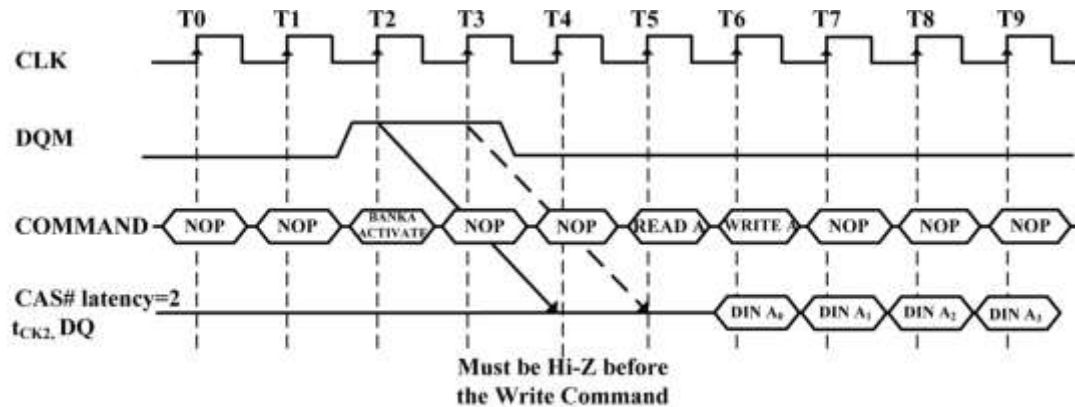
T0 T1 T2 T3 T4 T5 T6 T7 T8 T9

CLK

DQM

COMMAND NOP NOP BANKA ACTIVATE NOP NOP READ A WRITE A NOP NOP NOP

CAS# latency=2
$t_{CK2}$, DQ

DIN $A_0$ DIN $A_1$ DIN $A_2$ DIN $A_3$

Must be Hi-Z before the Write Command